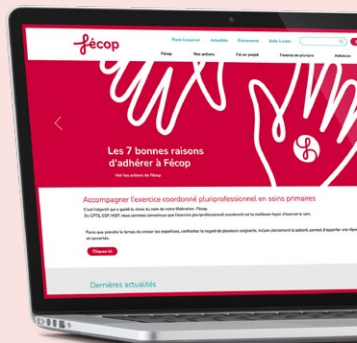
fécop

Postes à pourvoir Actualités Évènements Nous contacter

Fécop Nos actions J'ai un projet Devenez un pluripro Adhésion

Les 7 bonnes raisons d'adhérer à Fécop

Voir les actions de Fécop

Accompagner l'exercice coordonné pluriprofessionnel en soins primaires

C'est l'objectif qui a guidé le choix du nom de notre fédération : Fécop.

En CPTS, ESP, MSP, nous sommes convaincus que l'exercice pluriprofessionnel coordonné est la meilleure façon d'assurer le soin.

Parce que prendre le temps de croiser les expertises, confronter le regard de plusieurs soignants, inclure pleinement le patient, permet d'apporter une réponse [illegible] et concertée.

Découvrir

Dernières actualités